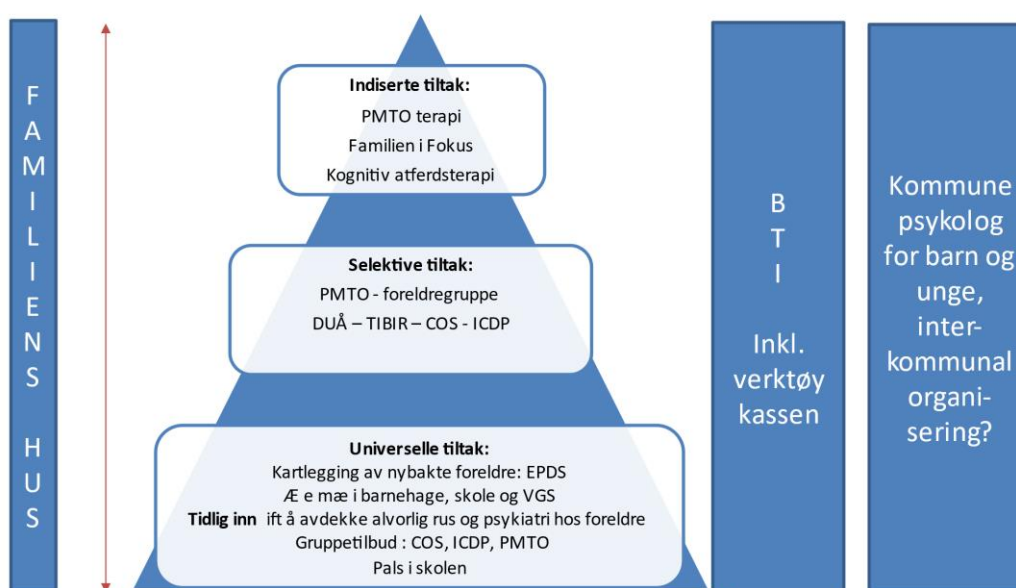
F
A
M
I
L
I
E
N
S

H
U
S

Indiserte tiltak:
PMTO terapi
Familien i Fokus
Kognitiv atferdsterapi

Selektive tiltak:
PMTO - foreldregruppe
DUÅ – TIBIR – COS - ICDP

Universelle tiltak:
Kartlegging av nybakte foreldre: EPDS
Æ e mæ i barnehage, skole og VGS
Tidlig inn ift å avdekke alvorlig rus og psykiatri hos foreldre
Gruppetilbud : COS, ICDP, PMTO
Pals i skolen

B
T
I

Inkl. verktøy kassen

Kommune psykolog for barn og unge, interkommunal organisering?